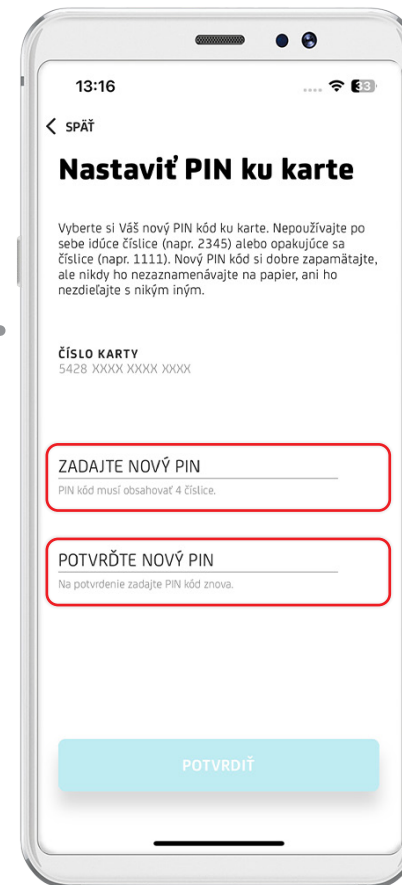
13:16

33

< SPÄŤ

Nastaviť PIN ku karte

Vyberte si Váš nový PIN kód ku karte. Nepoužívajte po sebe idúce číslice (napr. 2345) alebo opakujúce sa číslice (napr. 1111). Nový PIN kód si dobre zapamätajte, ale nikdy ho nezaznamenávajte na papier, ani ho nezdieľajte s nikým iným.

ČÍSLO KARTY
5428 XXXX XXXX XXXX

ZADAJTE NOVÝ PIN
PIN kód musí obsahovať 4 číslice.

POTVRĎTE NOVÝ PIN
Na potvrdenie zadajte PIN kód znova.

POTVRDIŤ